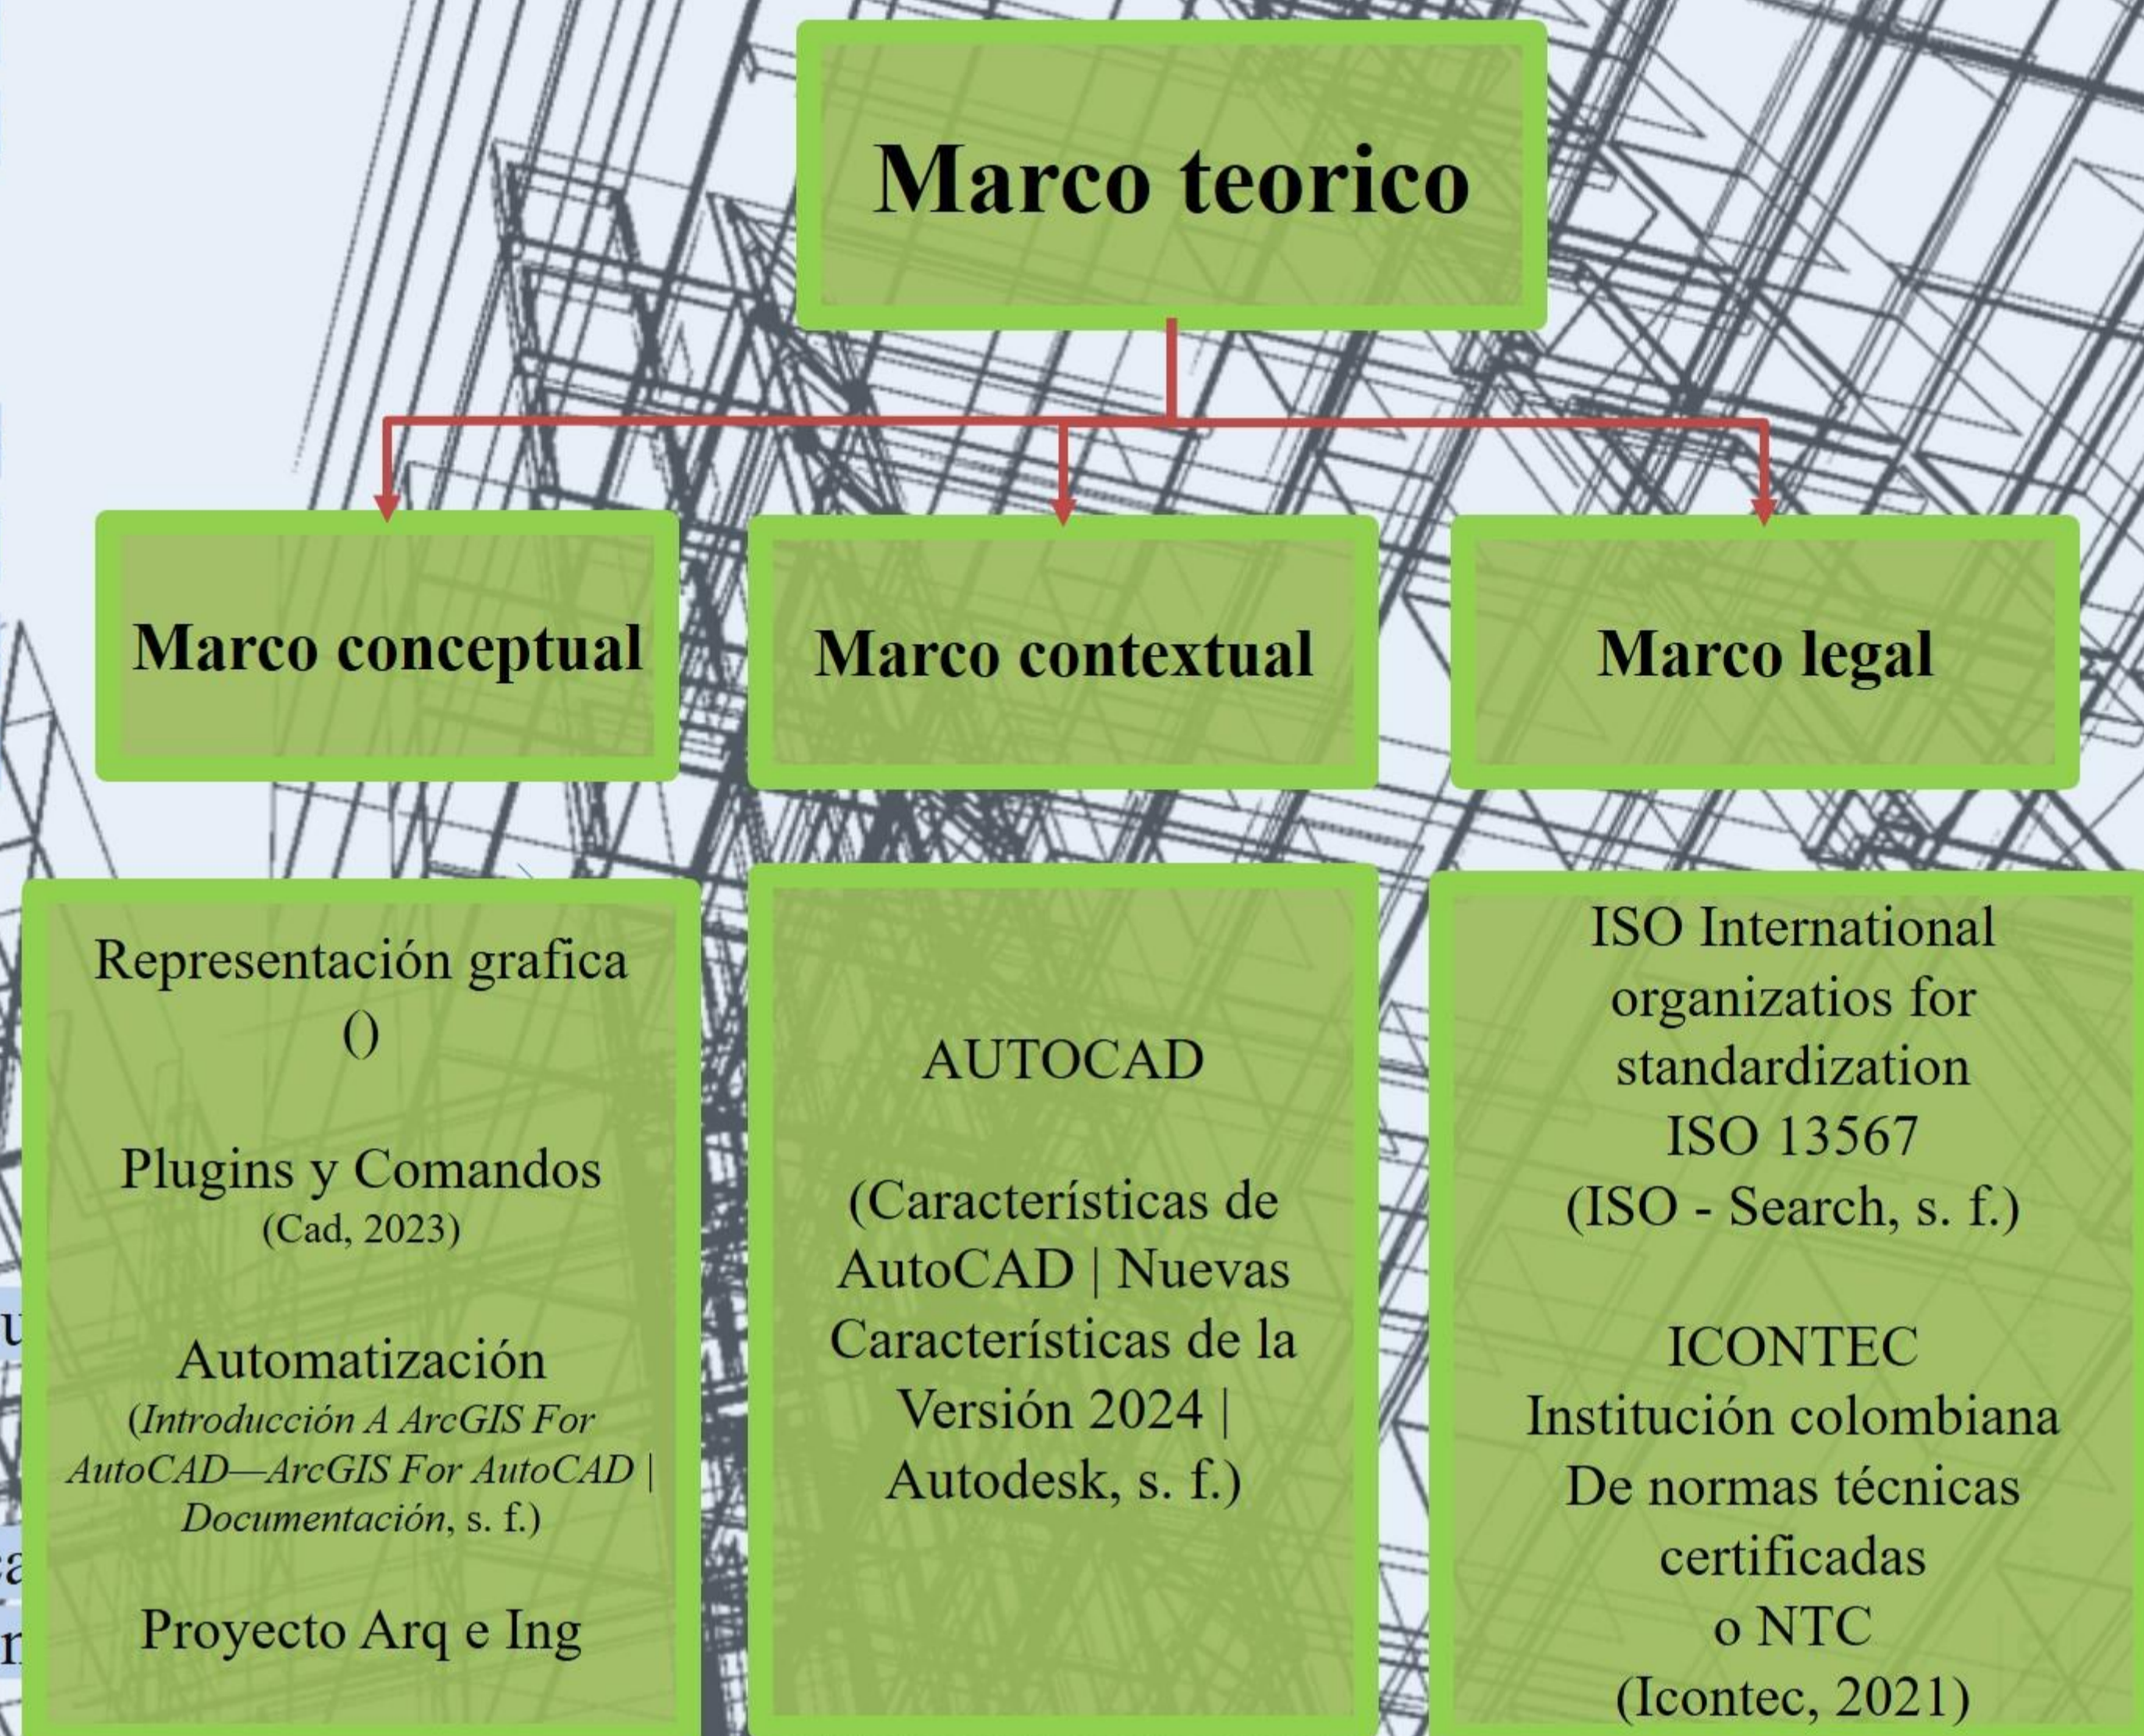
Marco teorico

Marco conceptual

Marco contextual

Marco legal

Representación grafica
()

Plugins y Comandos
(Cad, 2023)

Automatización
(*Introducción A ArcGIS For AutoCAD—ArcGIS For AutoCAD | Documentación*, s. f.)

Proyecto Arq e Ing

AUTOCAD

(Características de AutoCAD | Nuevas Características de la Versión 2024 | Autodesk, s. f.)

ISO International organizatios for standardization
ISO 13567
(ISO - Search, s. f.)

ICONTEC
Institución colombiana De normas técnicas certificadas
o NTC
(Icontec, 2021)